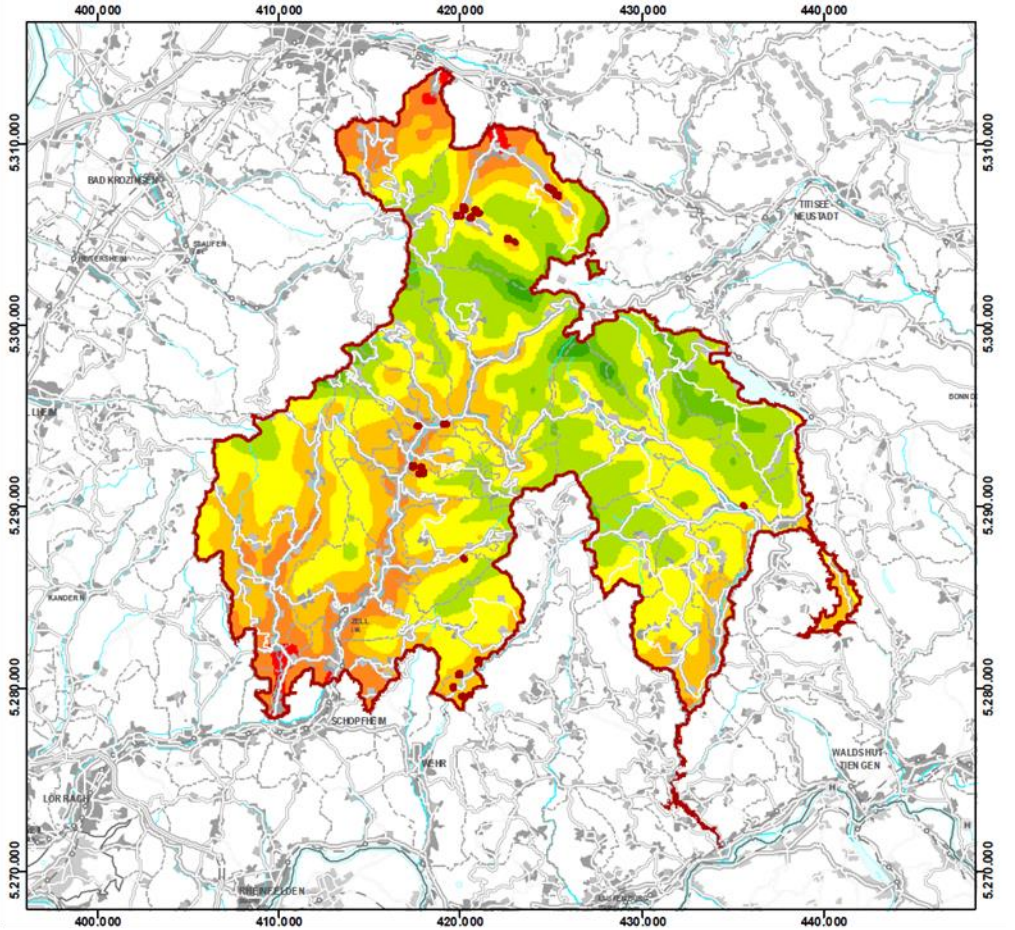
400,000
410,000
420,000
430,000
440,000

5.310,000
5.300,000
5.290,000
5.280,000
5.270,000

5.310,000
5.300,000
5.290,000
5.280,000
5.270,000

BAD KROZINGEN
STAUFEN
HEITERSHEIM
TITISEE-NEUSTADT
BONND
KANDERN
ZELL
SCHOPFHEIM
WEHR
WALDSHUT-TIENGEN
LÖRRACH
RHEINFELDEN

400,000
410,000
420,000
430,000
440,000